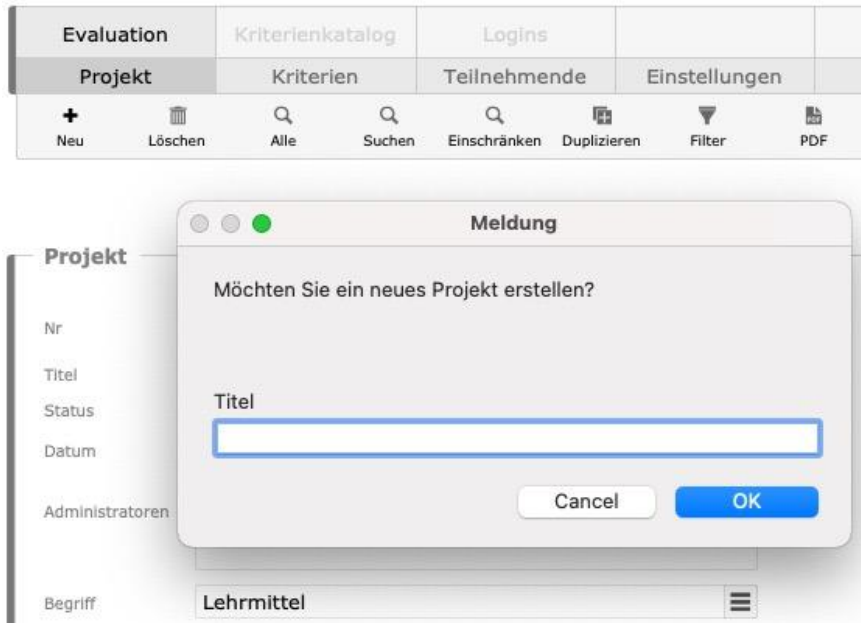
Evaluation | Kriterienkatalog | Logins
Projekt | Kriterien | Teilnehmende | Einstellungen

Neu Löschen Alle Suchen Einschränken Duplizieren Filter PDF

Projekt

Nr
Titel
Status
Datum
Administratoren

Begriff Lehrmittel

Meldung

Möchten Sie ein neues Projekt erstellen?

Titel

Cancel OK